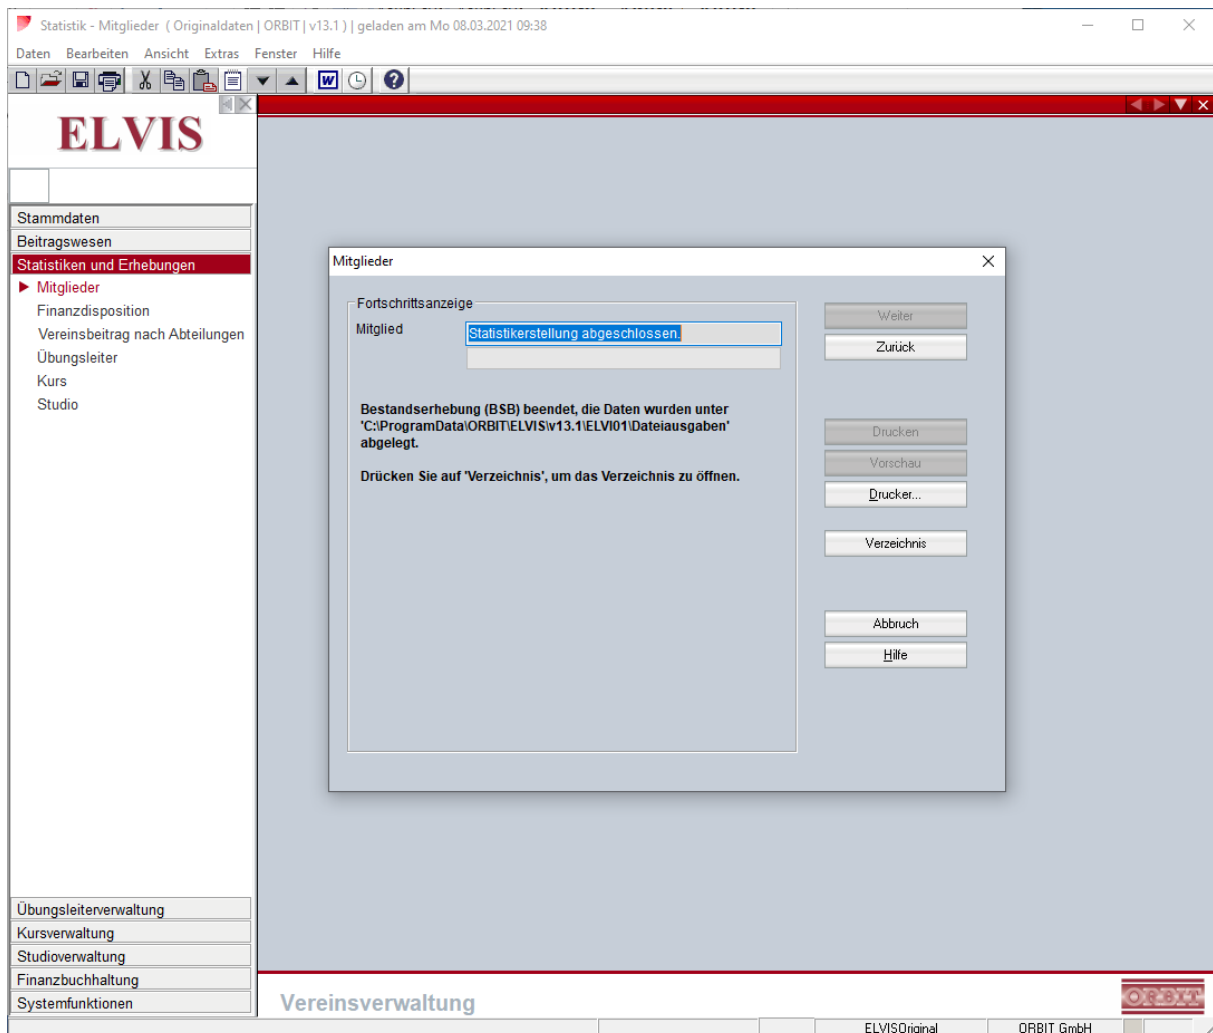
Statistik - Mitglieder ( Originaldaten | ORBIT | v13.1 ) | geladen am Mo 08.03.2021 09:38

Daten Bearbeiten Ansicht Extras Fenster Hilfe

ELVIS

Stammdaten
Beitragswesen
Statistiken und Erhebungen
Mitglieder
Finanzdisposition
Vereinsbeitrag nach Abteilungen
Übungsleiter
Kurs
Studio

Mitglieder

Fortschrittsanzeige
Mitglied
Statistikerstellung abgeschlossen.

Bestandserhebung (BSB) beendet, die Daten wurden unter 'C:\ProgramData\ORBIT\ELVIS\v13.1\ELVI01\Dateiausgaben' abgelegt.

Drücken Sie auf 'Verzeichnis', um das Verzeichnis zu öffnen.

Weiter
Zurück
Drucken
Vorschau
Drucker...
Verzeichnis
Abbruch
Hilfe

Übungsleiterverwaltung
Kursverwaltung
Studioverwaltung
Finanzbuchhaltung
Systemfunktionen

Vereinsverwaltung

ORBIT

ELVISOriginal
ORBIT GmbH